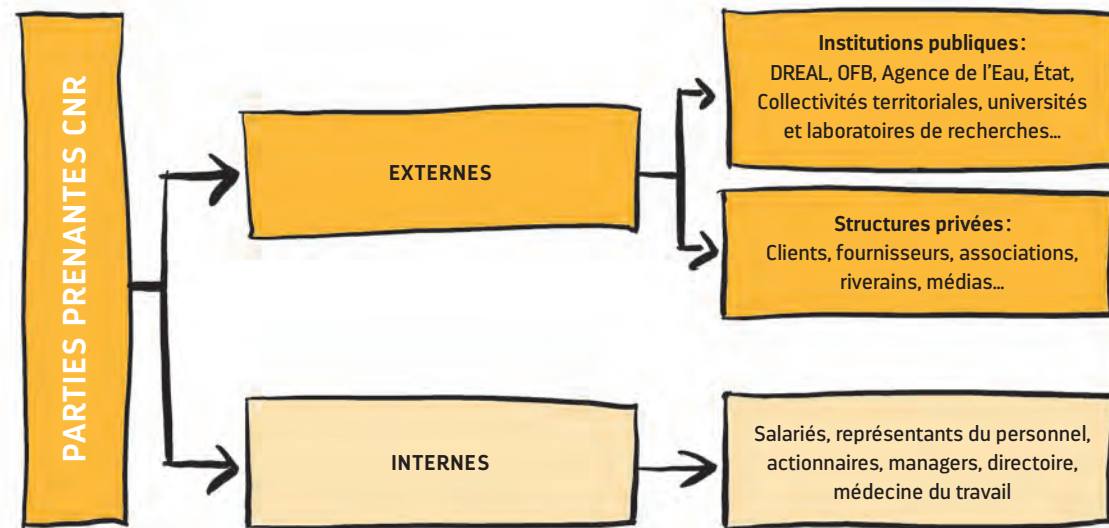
PARTIES PRENANTES CNR

EXTERNES

Institutions publiques :
DREAL, OFB, Agence de l'Eau, État, Collectivités territoriales, universités et laboratoires de recherches…

Structures privées :
Clients, fournisseurs, associations, riverains, médias…

INTERNES

Salariés, représentants du personnel, actionnaires, managers, directoire, médecine du travail